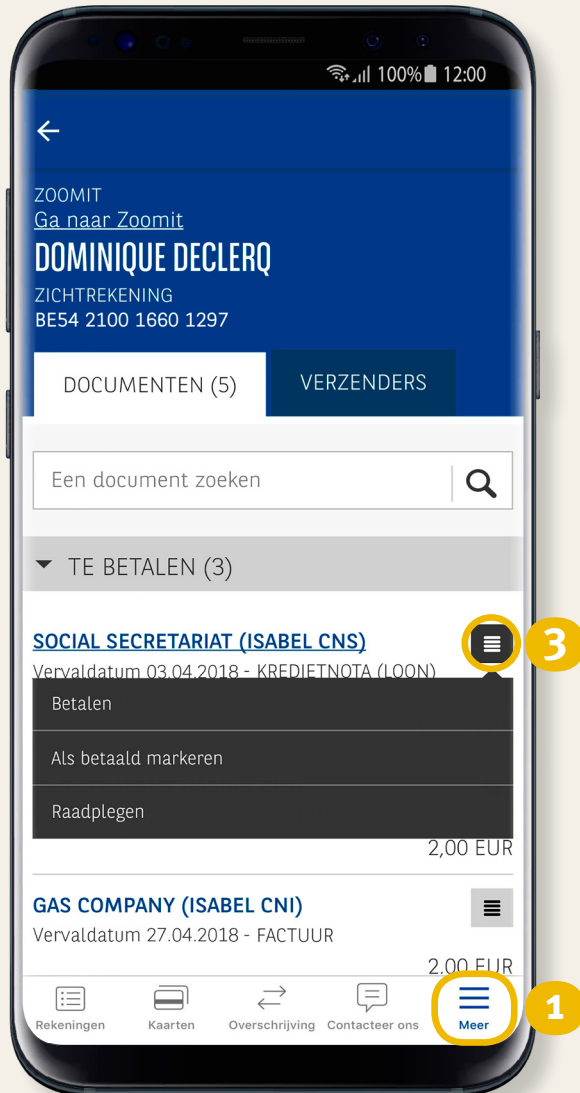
100% 12:00

ZOOMIT
Ga naar Zoomit
DOMINIQUE DECLERQ
ZICHTREKENING
BE54 2100 1660 1297

DOCUMENTEN (5)
VERZENDERS

Een document zoeken

TE BETALEN (3)

SOCIAL SECRETARIAT (ISABEL CNS)
3
Vervaldatum 03.04.2018 - KREDIETNOTA (LOON)
Betalen
Als betaald markeren
Raadplegen
2,00 EUR

GAS COMPANY (ISABEL CNI)
Vervaldatum 27.04.2018 - FACTUUR
2,00 EUR

Rekeningen
Kaarten
Overschrijving
Contacteer ons
Meer
1